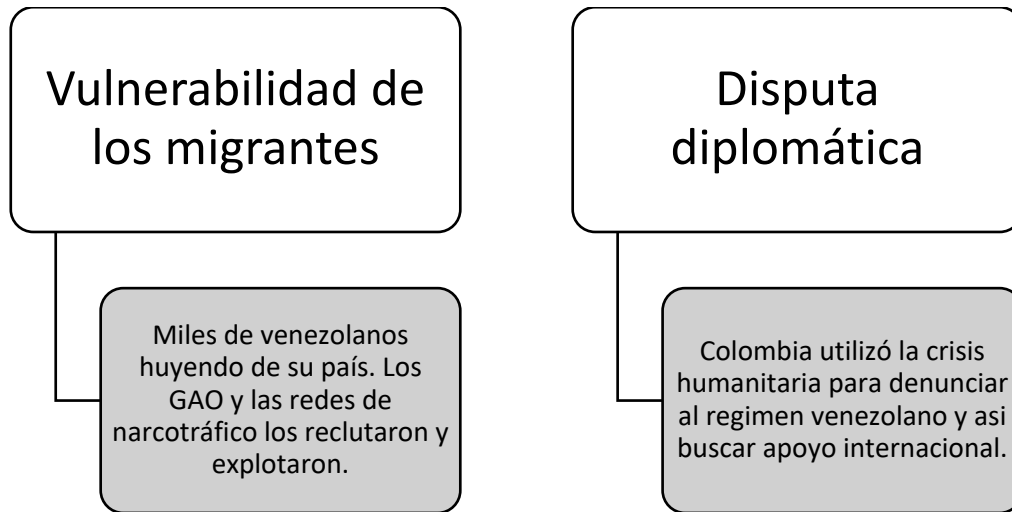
Vulnerabilidad de los migrantes

Miles de venezolanos huyendo de su país. Los GAO y las redes de narcotráfico los reclutaron y explotaron.

Disputa diplomática

Colombia utilizó la crisis humanitaria para denunciar al regimen venezolano y asi buscar apoyo internacional.